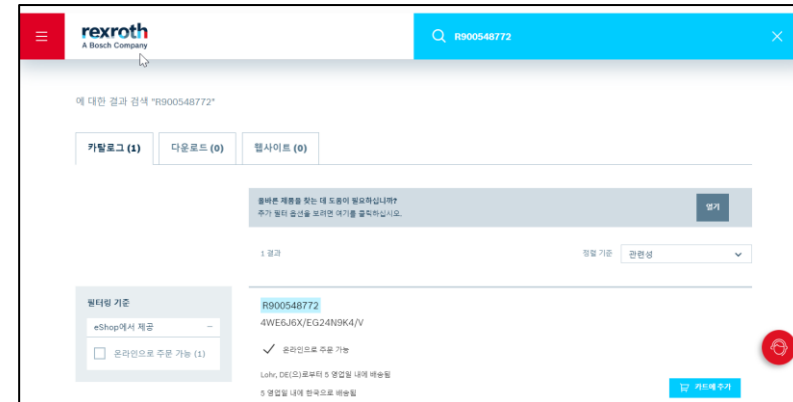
rexroth
A Bosch Company

R900548772

에 대한 결과 검색 "R900548772"

카탈로그 (1)
다운로드 (0)
웹사이트 (0)

올바른 제품을 찾는 데 도움이 필요하십니까?
추가 필터 옵션을 보려면 여기를 클릭하십시오.

열기

1 결과

정렬 기준
관련성

필터링 기준
eShop에서 제공
온라인으로 주문 가능 (1)

R900548772
4WE6J6X/EG24N9K4/V

온라인으로 주문 가능

Lohr, DE(으)로부터 5 영업일 내에 배송됨
5 영업일 내에 한국으로 배송됨

카트에 추가